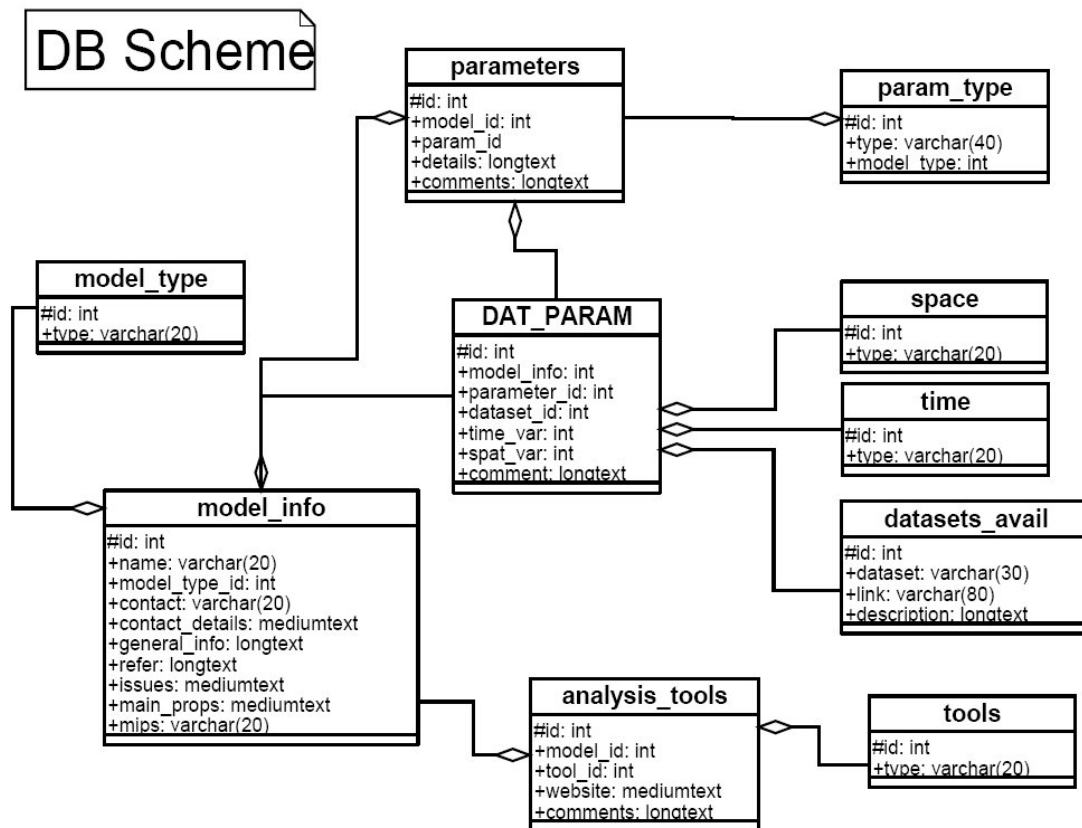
DB Scheme

parameters
#id: int
+model_id: int
+param_id
+details: longtext
+comments: longtext

param_type
#id: int
+type: varchar(40)
+model_type: int

model_type
#id: int
+type: varchar(20)

DAT_PARAM
#id: int
+model_info: int
+parameter_id: int
+dataset_id: int
+time_var: int
+spat_var: int
+comment: longtext

space
#id: int
+type: varchar(20)

time
#id: int
+type: varchar(20)

model_info
#id: int
+name: varchar(20)
+model_type_id: int
+contact: varchar(20)
+contact_details: mediumtext
+general_info: longtext
+refer: longtext
+issues: mediumtext
+main_props: mediumtext
+mips: varchar(20)

datasets_avail
#id: int
+dataset: varchar(30)
+link: varchar(80)
+description: longtext

analysis_tools
#id: int
+model_id: int
+tool_id: int
+website: mediumtext
+comments: longtext

tools
#id: int
+type: varchar(20)